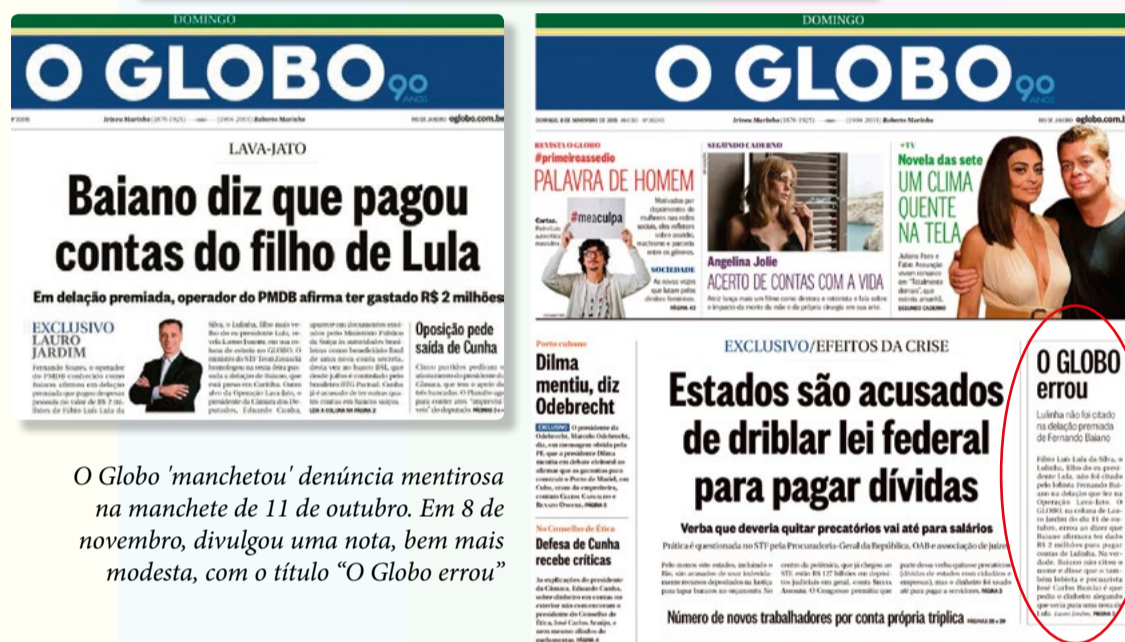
DOMINGO

O GLOBO 90 ANOS

Irineu Marinho (1876-1925) Roberto Marinho oglobo.com.br

LAVA-JATO

Baiano diz que pagou contas do filho de Lula

Em delação premiada, operador do PMDB afirma ter gastado R$ 2 milhões

EXCLUSIVO LAURO JARDIM

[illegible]

Oposição pede saída de Cunha

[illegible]

O Globo 'manchetou' denúncia mentirosa na manchete de 11 de outubro. Em 8 de novembro, divulgou uma nota, bem mais modesta, com o título "O Globo errou"

DOMINGO

O GLOBO 90 ANOS

Irineu Marinho (1876-1925) Roberto Marinho oglobo.com.br

REVISTA O GLOBO #primeiroassedio PALAVRA DE HOMEM

#meaculpa

SOCIEDADE

SEGUNDO CADERNO

Angelina Jolie ACERTO DE CONTAS COM A VIDA

+TV Novela das sete UM CLIMA QUENTE NA TELA

Dilma mentiu, diz Odebrecht

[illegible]

No Conselho de Ética Defesa de Cunha recebe críticas

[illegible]

EXCLUSIVO/EFEITOS DA CRISE

Estados são acusados de driblar lei federal para pagar dívidas

Verba que deveria quitar precatórios vai até para salários

Prática é questionada no STF pela Procuradoria-Geral da República, OAB e associação de juízes

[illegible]

Número de novos trabalhadores por conta própria triplica

O GLOBO errou

Lulinha não foi citado na delação premiada de Fernando Baiano

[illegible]